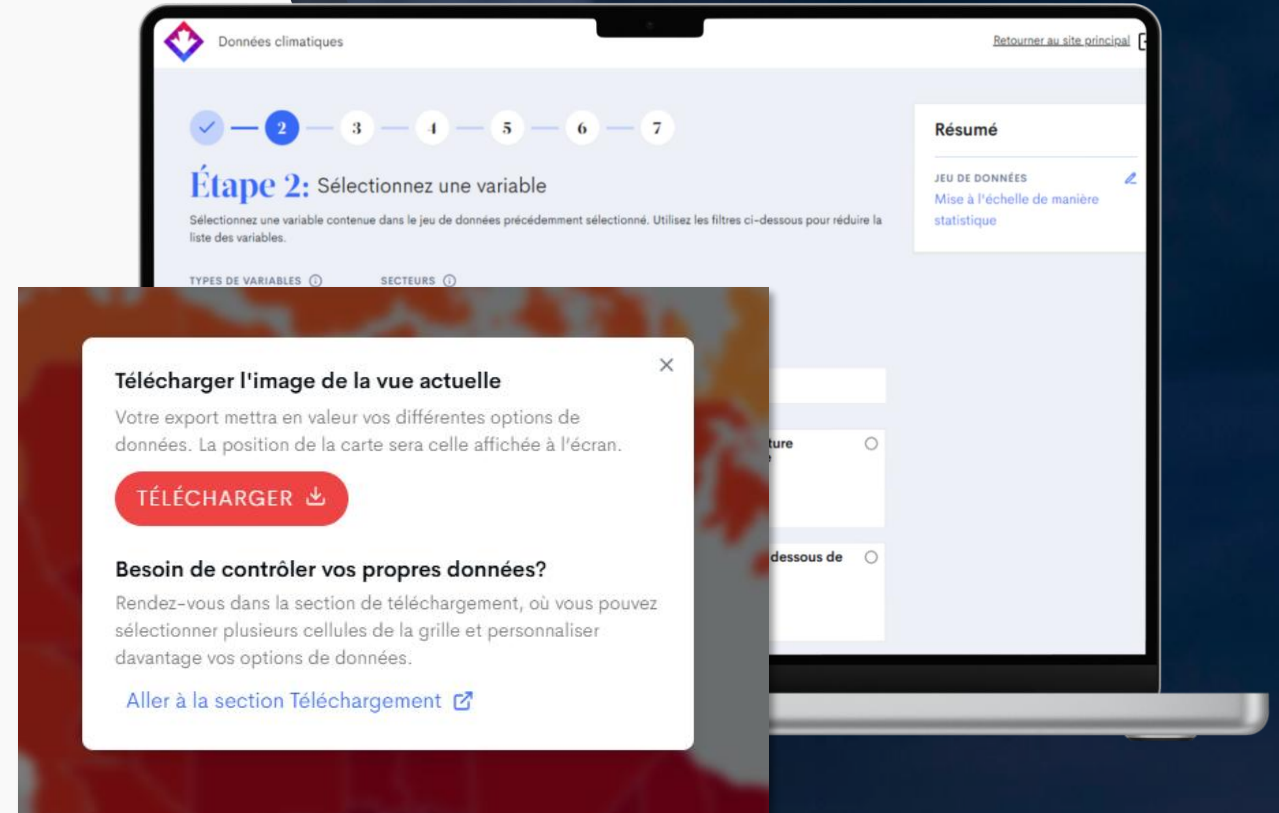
Données climatiques

Retourner au site principal

2 3 4 5 6 7

Étape 2: Sélectionnez une variable

Sélectionnez une variable contenue dans le jeu de données précédemment sélectionné. Utilisez les filtres ci-dessous pour réduire la liste des variables.

TYPES DE VARIABLES

SECTEURS

Résumé

JEU DE DONNÉES

Mise à l'échelle de manière statistique

ture

dessous de

Télécharger l'image de la vue actuelle

Votre export mettra en valeur vos différentes options de données. La position de la carte sera celle affichée à l'écran.

TÉLÉCHARGER

Besoin de contrôler vos propres données?

Rendez-vous dans la section de téléchargement, où vous pouvez sélectionner plusieurs cellules de la grille et personnaliser davantage vos options de données.

Aller à la section Téléchargement